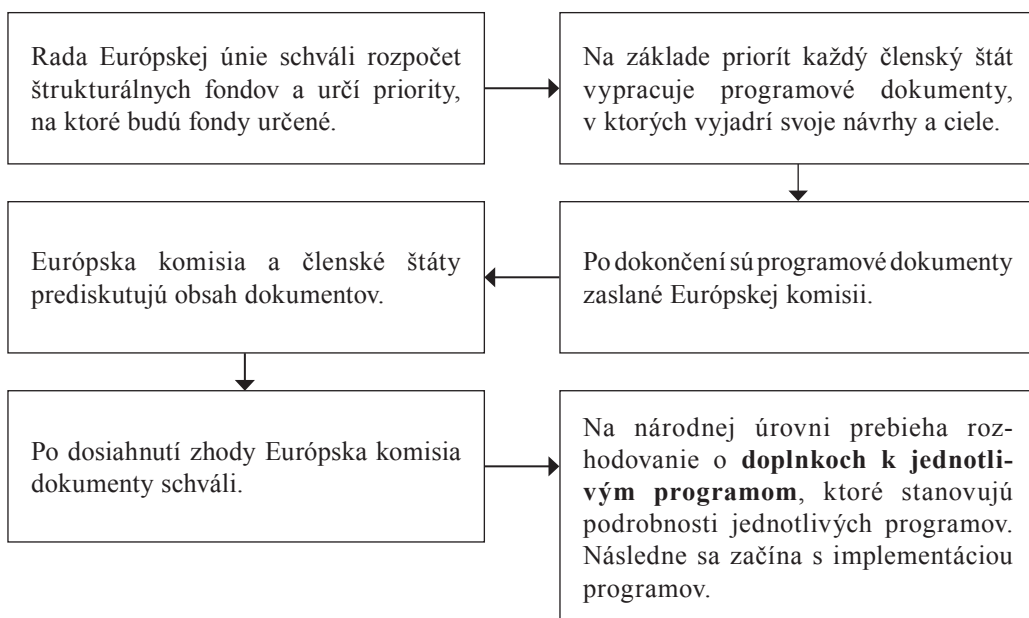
Rada Európskej únie schváli rozpočet štrukturálnych fondov a určí priority, na ktoré budú fondy určené.

Na základe priorít každý členský štát vypracuje programové dokumenty, v ktorých vyjadrí svoje návrhy a ciele.

Po dokončení sú programové dokumenty zaslané Európskej komisii.

Európska komisia a členské štáty prediskutujú obsah dokumentov.

Po dosiahnutí zhody Európska komisia dokumenty schváli.

Na národnej úrovni prebieha rozhodovanie o **doplnkoch k jednotlivým programom**, ktoré stanovujú podrobnosti jednotlivých programov. Následne sa začína s implementáciou programov.